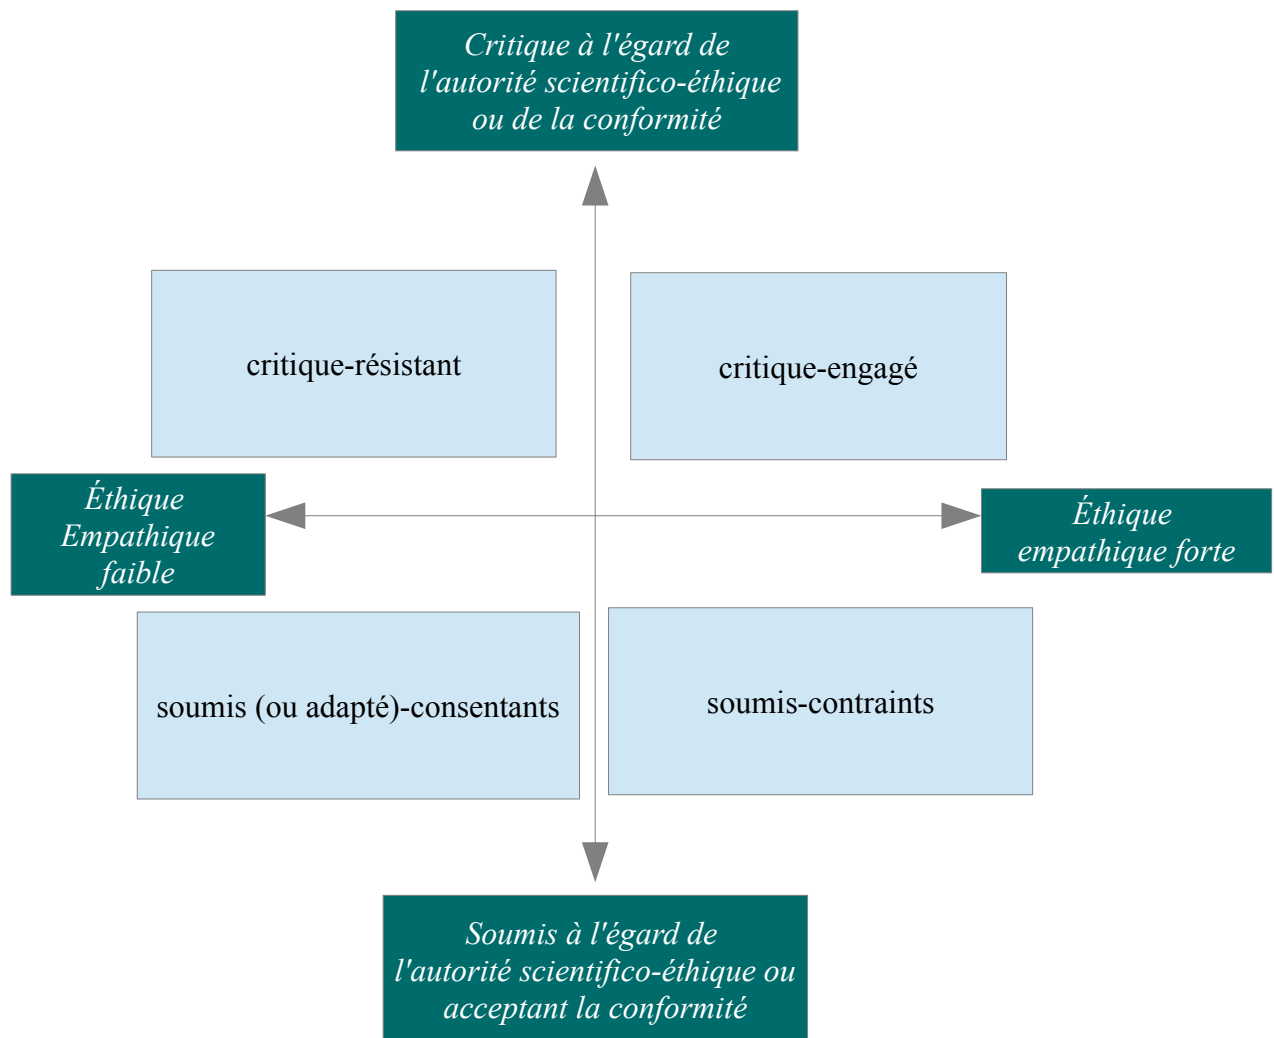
Critique à l'égard de l'autorité scientifico-éthique ou de la conformité

critique-résistant

critique-engagé

Éthique Empathique faible

Éthique empathique forte

soumis (ou adapté)-consentants

soumis-contraints

Soumis à l'égard de l'autorité scientifico-éthique ou acceptant la conformité